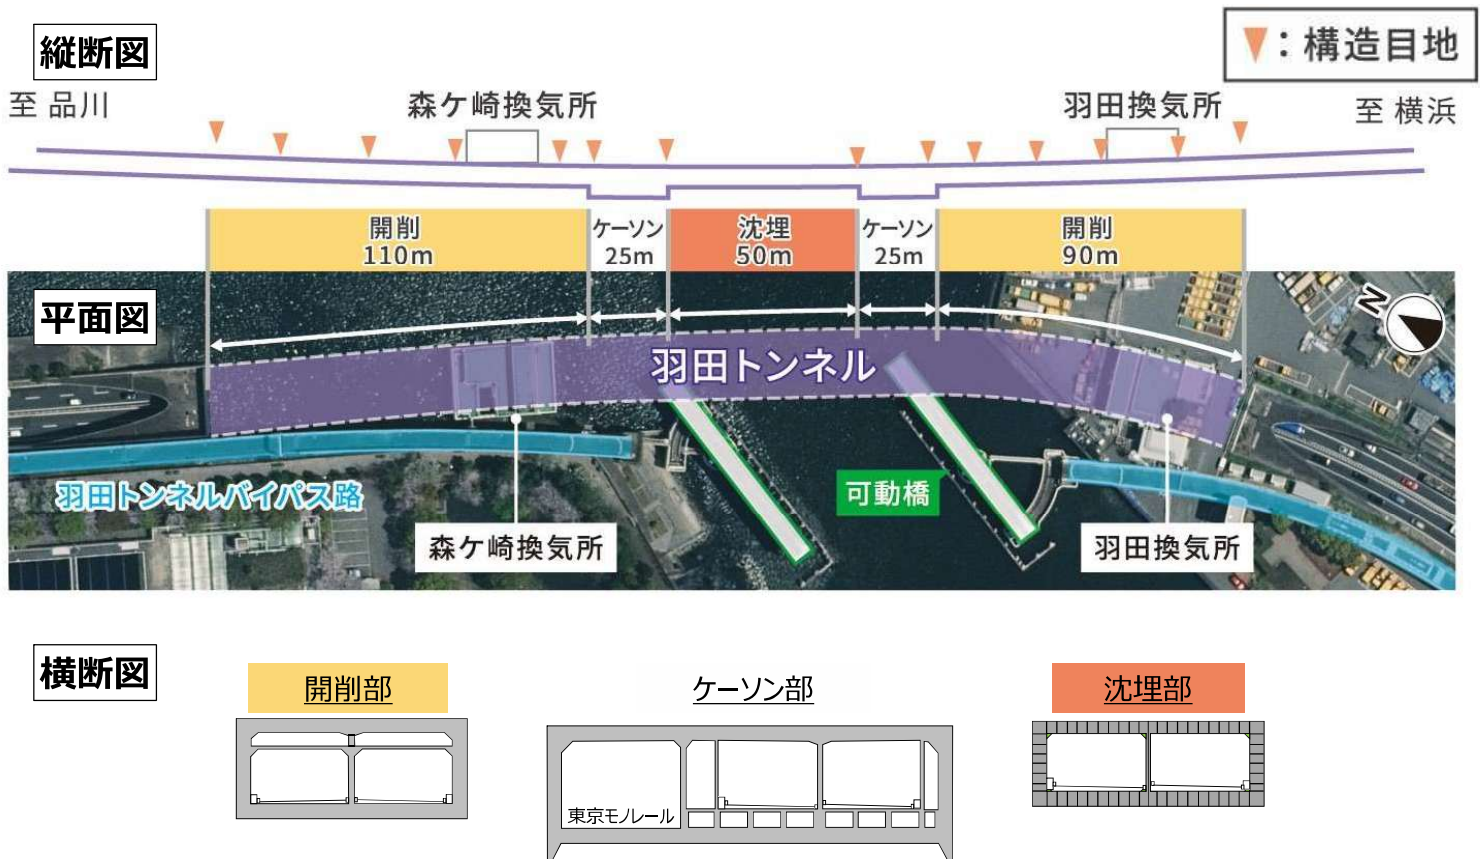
縦断図

▼：構造目地

至 品川

森ケ崎換気所

羽田換気所

至 横浜

開削
110m

ケーソン
25m

沈埋
50m

ケーソン
25m

開削
90m

平面図

N

羽田トンネル

羽田トンネルバイパス路

可動橋

森ケ崎換気所

羽田換気所

横断図

開削部

ケーソン部

沈埋部

東京モノレール